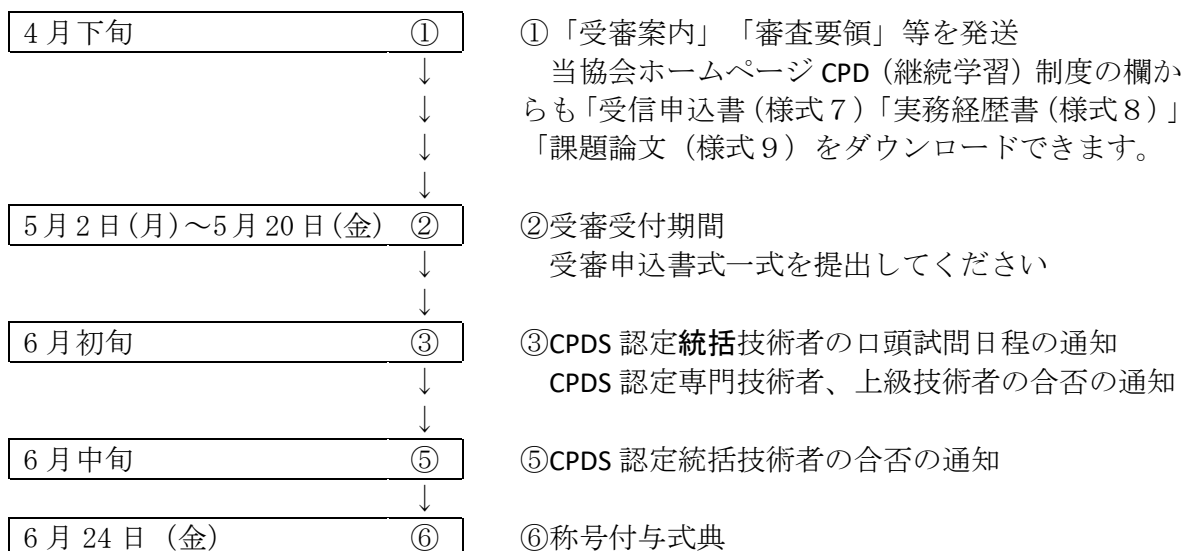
4 月下旬 ①

①「受審案内」「審査要領」等を発送
当協会ホームページ CPD（継続学習）制度の欄からも「受信申込書（様式７）「実務経歴書（様式８）」「課題論文（様式９）をダウンロードできます。

5 月 2 日(月)～5 月 20 日(金) ②

②受審受付期間
受審申込書式一式を提出してください

6 月初旬 ③

③CPDS 認定統括技術者の口頭試問日程の通知
CPDS 認定専門技術者、上級技術者の合否の通知

6 月中旬 ⑤

⑤CPDS 認定統括技術者の合否の通知

6 月 24 日（金） ⑥

⑥称号付与式典